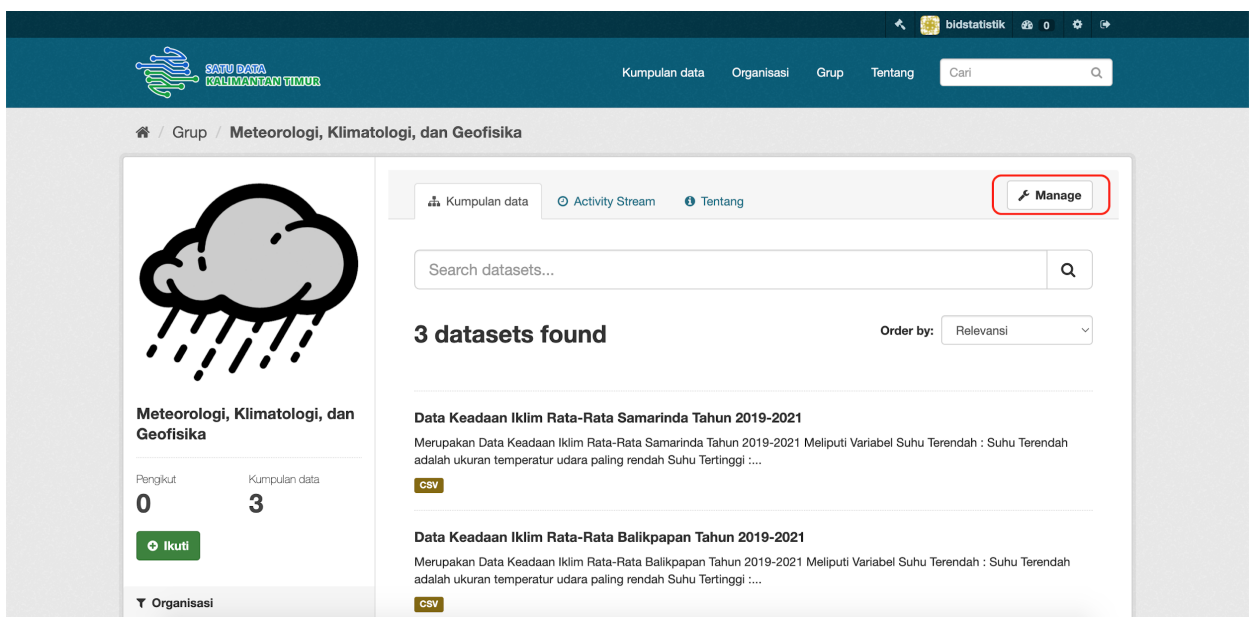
bidstatistik 0

SATU DATA KALIMANTAN TIMUR

Kumpulan data Organisasi Grup Tentang Cari

Grup / Meteorologi, Klimatologi, dan Geofisika

Kumpulan data Activity Stream Tentang Manage

Search datasets...

3 datasets found

Order by: Relevansi

Data Keadaan Iklim Rata-Rata Samarinda Tahun 2019-2021

Merupakan Data Keadaan Iklim Rata-Rata Samarinda Tahun 2019-2021 Meliputi Variabel Suhu Terendah : Suhu Terendah adalah ukuran temperatur udara paling rendah Suhu Tertinggi :...

CSV

Data Keadaan Iklim Rata-Rata Balikpapan Tahun 2019-2021

Merupakan Data Keadaan Iklim Rata-Rata Balikpapan Tahun 2019-2021 Meliputi Variabel Suhu Terendah : Suhu Terendah adalah ukuran temperatur udara paling rendah Suhu Tertinggi :...

CSV

Meteorologi, Klimatologi, dan Geofisika

Pengikut 0

Kumpulan data 3

Ikuti

Organisasi